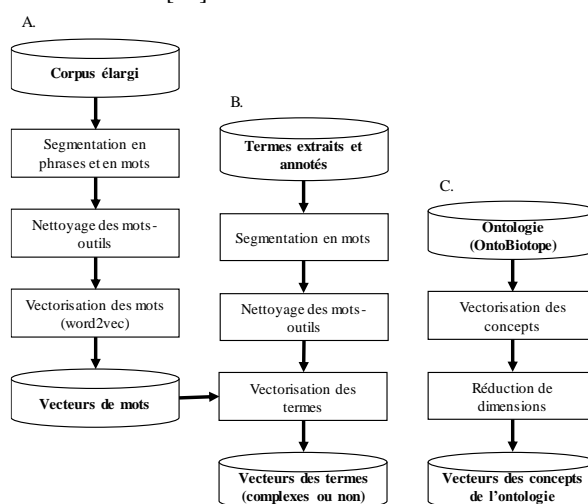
A.

Corpus élargi

Segmentation en phrases et en mots

Nettoyage des mots-outils

Vectorisation des mots (word2vec)

Vecteurs de mots

B.

Termes extraits et annotés

Segmentation en mots

Nettoyage des mots-outils

Vectorisation des termes

Vecteurs des termes (complexes ou non)

C.

Ontologie (OntoBiotope)

Vectorisation des concepts

Réduction de dimensions

Vecteurs des concepts de l'ontologie